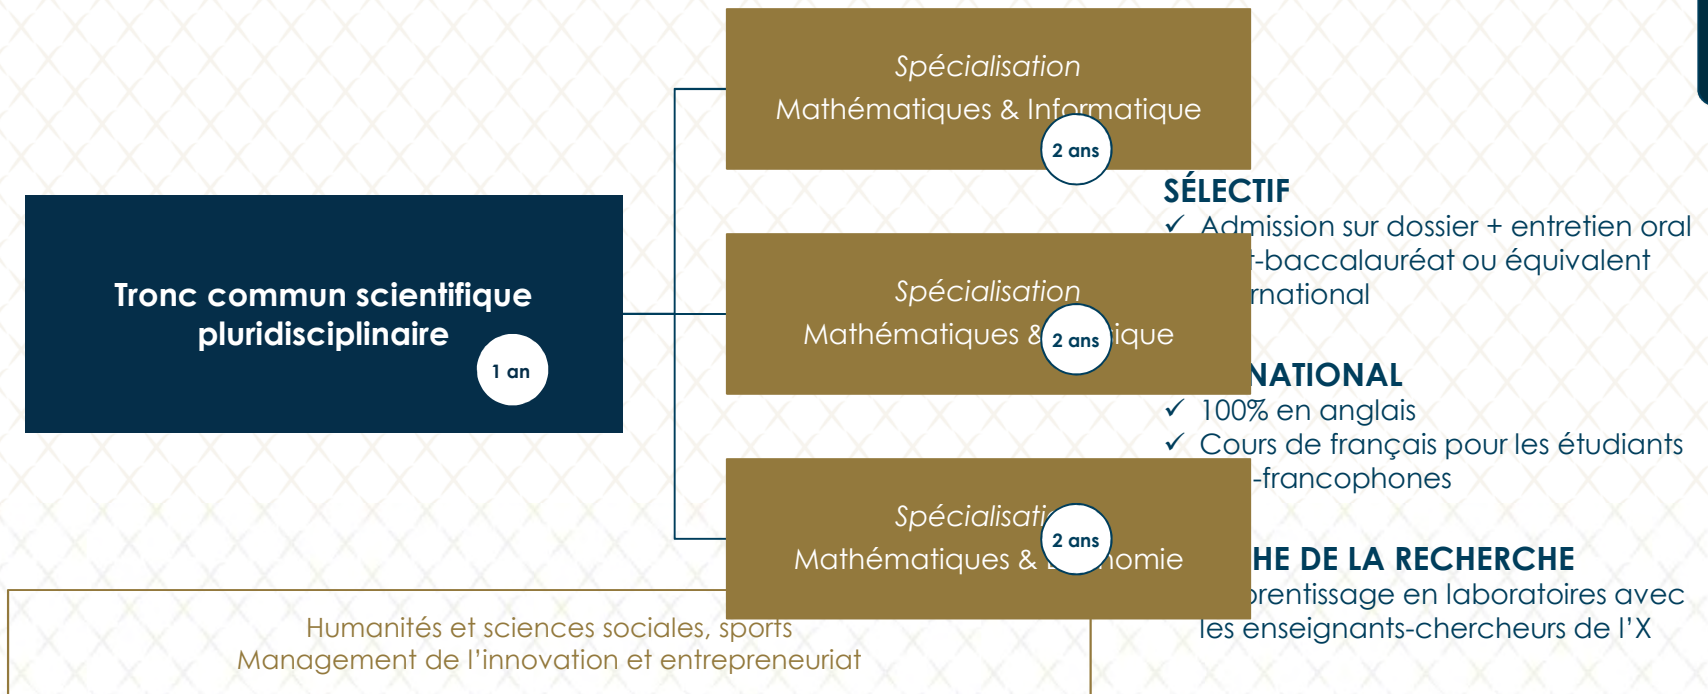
Spécialisation
Mathématiques & Informatique
2 ans

SÉLECTIF
✓ Admission sur dossier + entretien oral
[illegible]-baccalauréat ou équivalent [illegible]rnational

Tronc commun scientifique pluridisciplinaire
1 an

Spécialisation
Mathématiques & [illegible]ique
2 ans

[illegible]NATIONAL
✓ 100% en anglais
✓ Cours de français pour les étudiants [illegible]-francophones

Spécialisati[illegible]
Mathématiques & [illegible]omie
2 ans

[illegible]HE DE LA RECHERCHE
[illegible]prentissage en laboratoires avec les enseignants-chercheurs de l'X

Humanités et sciences sociales, sports
Management de l'innovation et entrepreneuriat